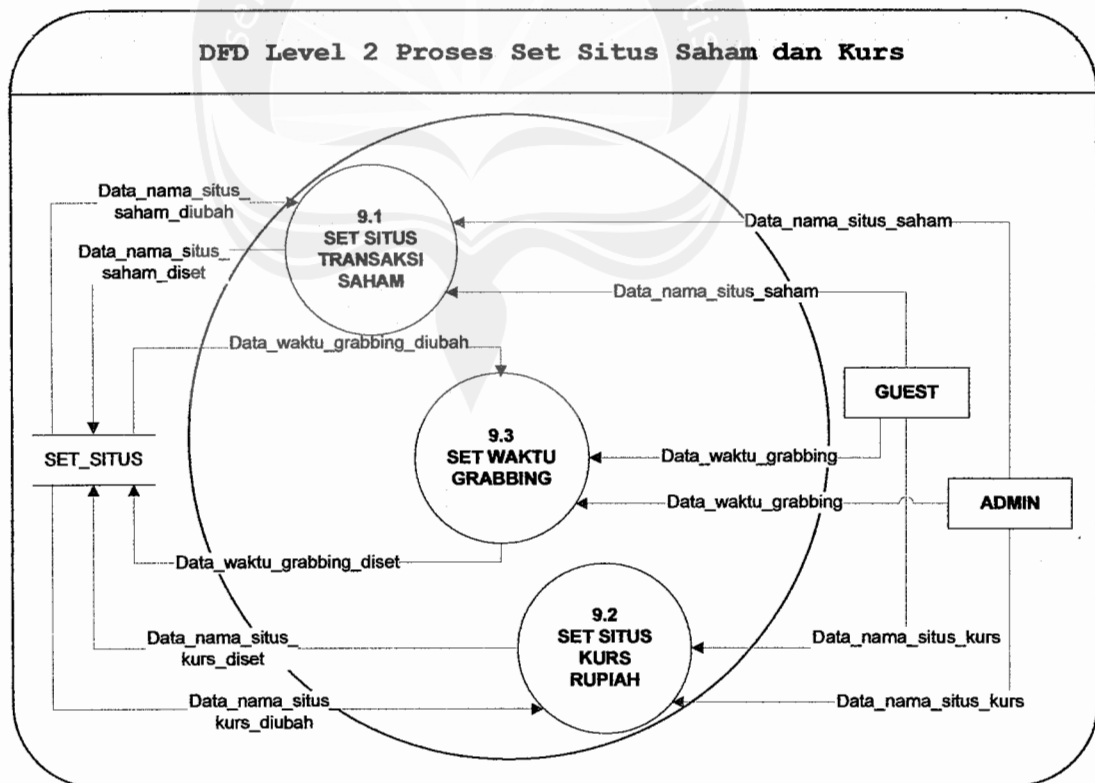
DFD Level 2 Proses Set Situs Saham dan Kurs

Data_nama_situs_saham_diubah

Data_nama_situs_saham_diset

9.1
SET SITUS TRANSAKSI SAHAM

Data_nama_situs_saham

Data_nama_situs_saham

Data_waktu_grabbing_diubah

GUEST

SET_SITUS

9.3
SET WAKTU GRABBING

Data_waktu_grabbing

Data_waktu_grabbing

ADMIN

Data_waktu_grabbing_diset

Data_nama_situs_kurs_diset

9.2
SET SITUS KURS RUPIAH

Data_nama_situs_kurs

Data_nama_situs_kurs_diubah

Data_nama_situs_kurs